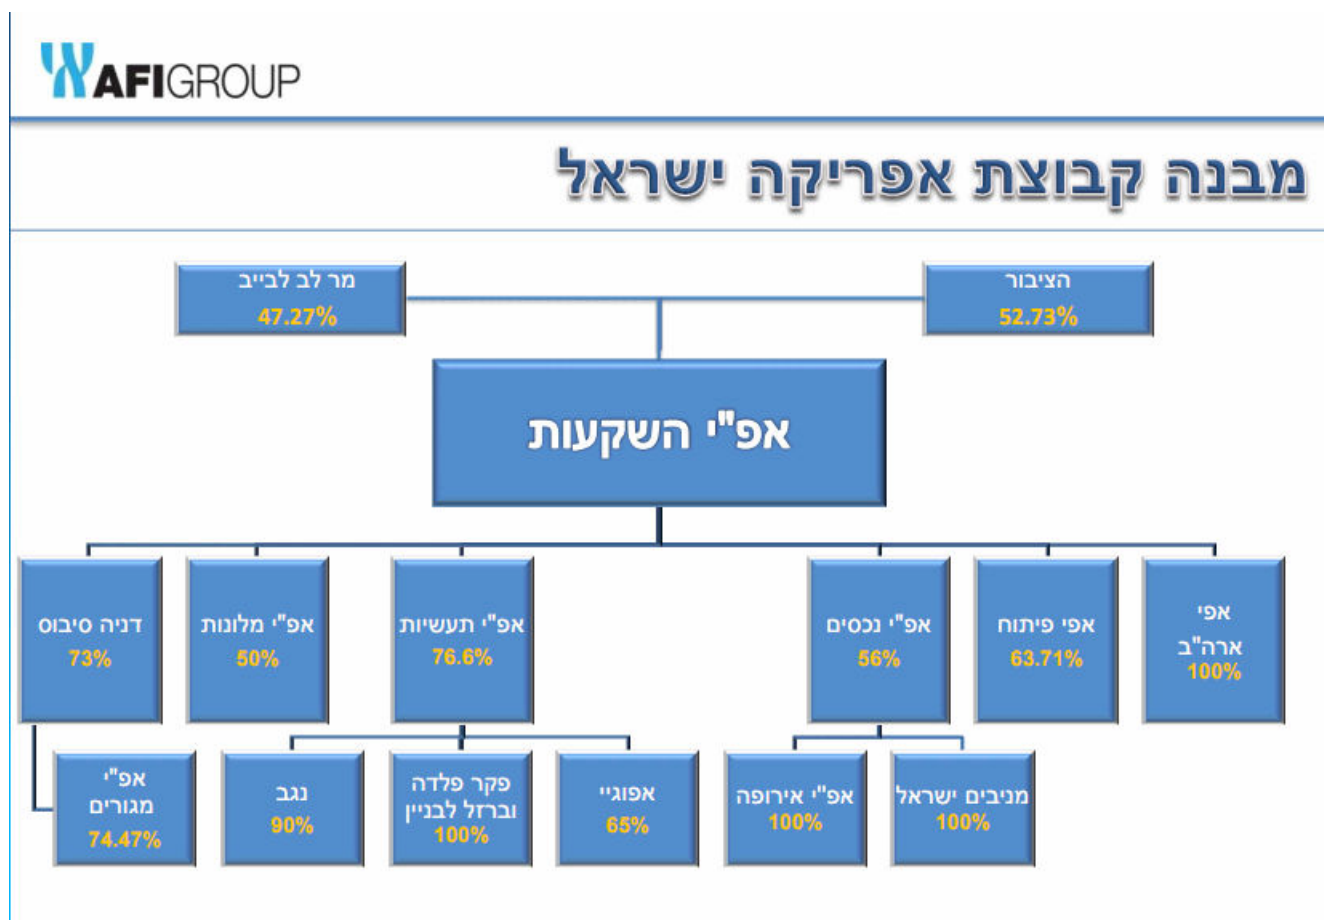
AFIGROUP

מבנה קבוצת אפריקה ישראל

הציבור
52.73%

מר לב לבייב
47.27%

אפ"י השקעות

אפי ארה"ב
100%

אפי פיתוח
63.71%

אפ"י נכסים
56%

אפ"י תעשיות
76.6%

אפ"י מלונות
50%

דניה סיבוס
73%

מניבים ישראל
100%

אפ"י אירופה
100%

אפוגיי
65%

פקר פלדה וברזל לבניין
100%

נגב
90%

אפ"י מגורים
74.47%